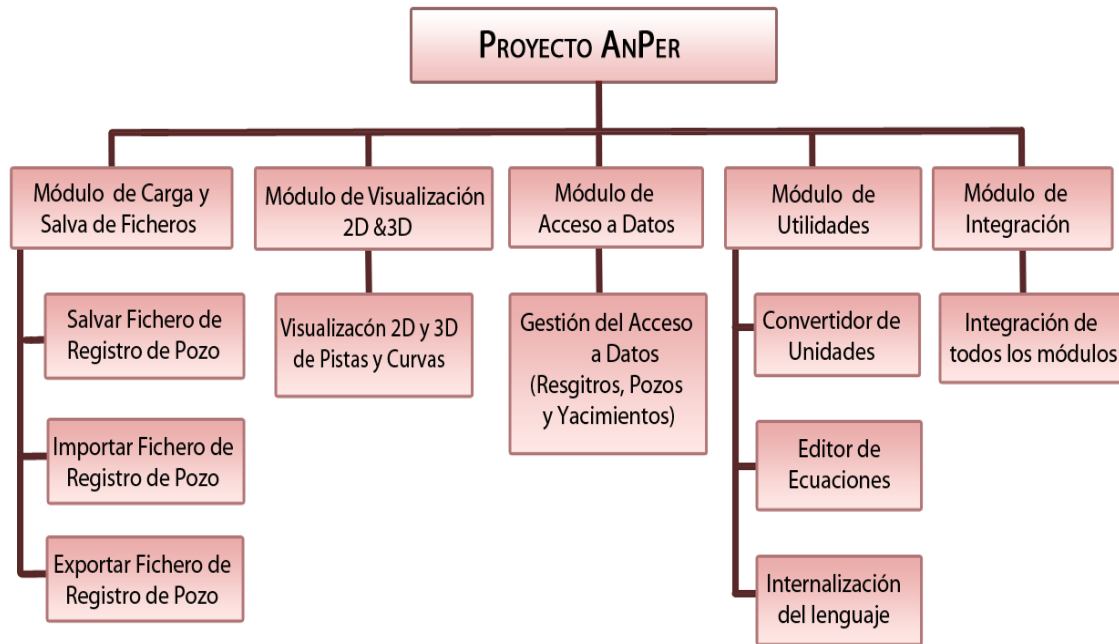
PROYECTO ANPER

Módulo de Carga y Salva de Ficheros

Salvar Fichero de Registro de Pozo

Importar Fichero de Registro de Pozo

Exportar Fichero de Registro de Pozo

Módulo de Visualización 2D &3D

Visualizacón 2D y 3D de Pistas y Curvas

Módulo de Acceso a Datos

Gestión del Acceso a Datos (Resgitros, Pozos y Yacimientos)

Módulo de Utilidades

Convertidor de Unidades

Editor de Ecuaciones

Internalización del lenguaje

Módulo de Integración

Integración de todos los módulos